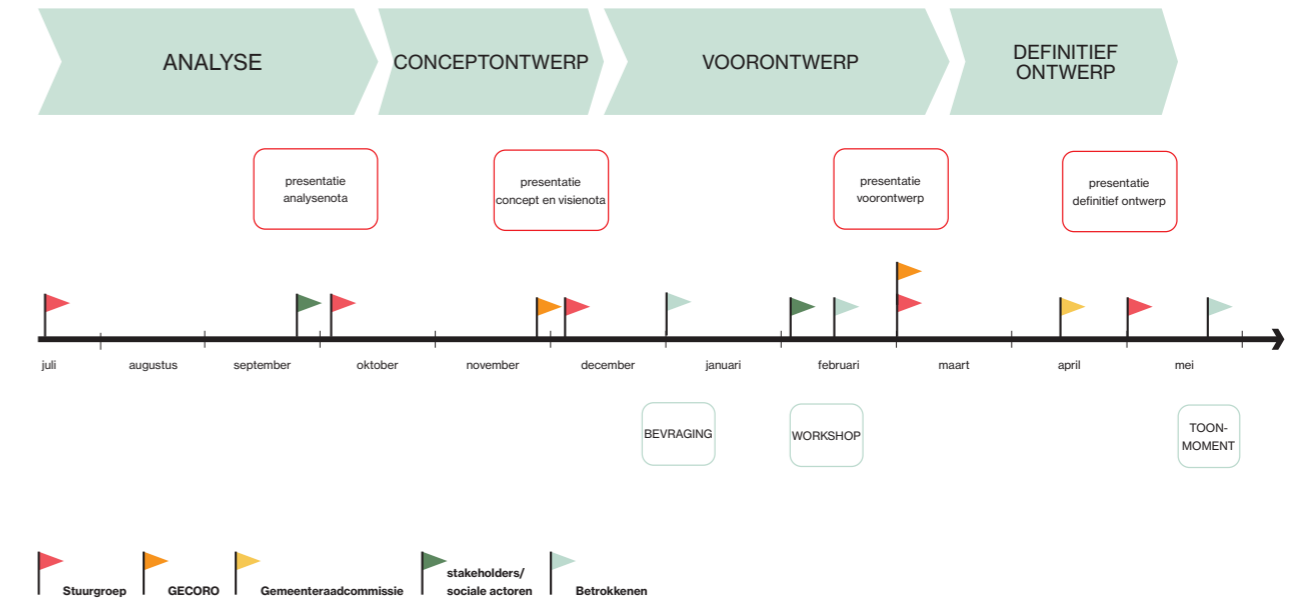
ANALYSE

CONCEPTONTWERP

VOORONTWERP

DEFINITIEF ONTWERP

presentatie analysenota

presentatie concept en visienota

presentatie voorontwerp

presentatie definitief ontwerp

juli augustus september oktober november december januari februari maart april mei

BEVRAGING

WORKSHOP

TOON-MOMENT

Stuurgroep GECORO Gemeenteraadcommissie stakeholders/ sociale actoren Betrokkenen